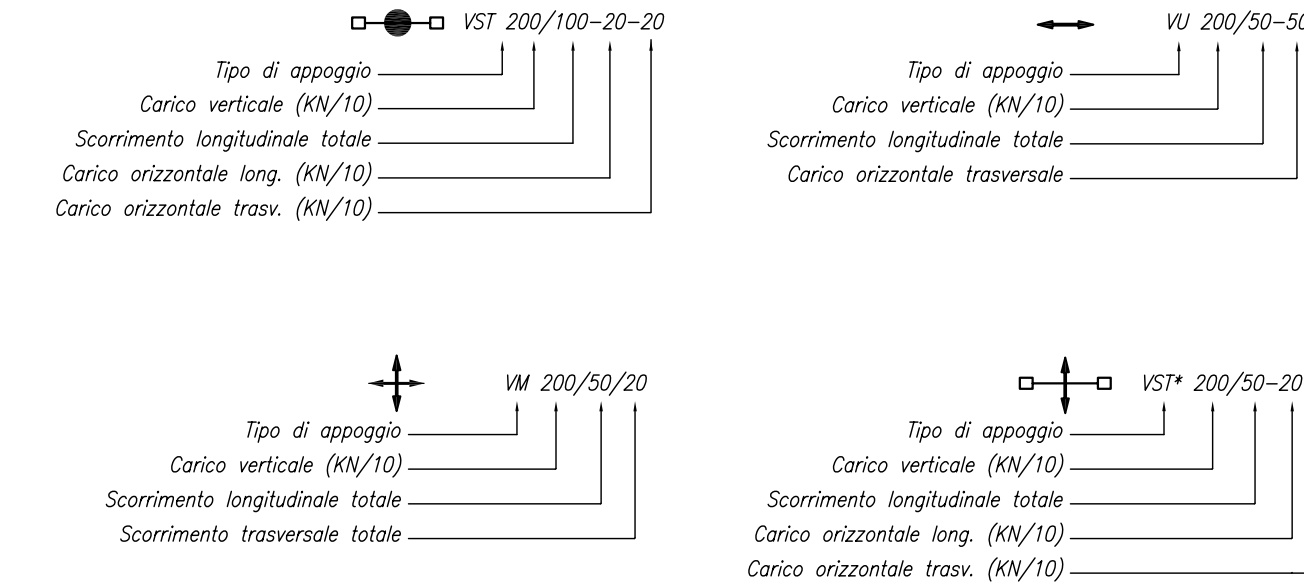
VST 200/100-20-20

Tipo di appoggio
Carico verticale (KN/10)
Scorrimento longitudinale totale
Carico orizzontale long. (KN/10)
Carico orizzontale trasv. (KN/10)

VU 200/50-5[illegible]

Tipo di appoggio
Carico verticale (KN/10)
Scorrimento longitudinale totale
Carico orizzontale trasversale

VM 200/50/20

Tipo di appoggio
Carico verticale (KN/10)
Scorrimento longitudinale totale
Scorrimento trasversale totale

VST* 200/50-20

Tipo di appoggio
Carico verticale (KN/10)
Scorrimento longitudinale totale
Carico orizzontale long. (KN/10)
Carico orizzontale trasv. (KN/10)